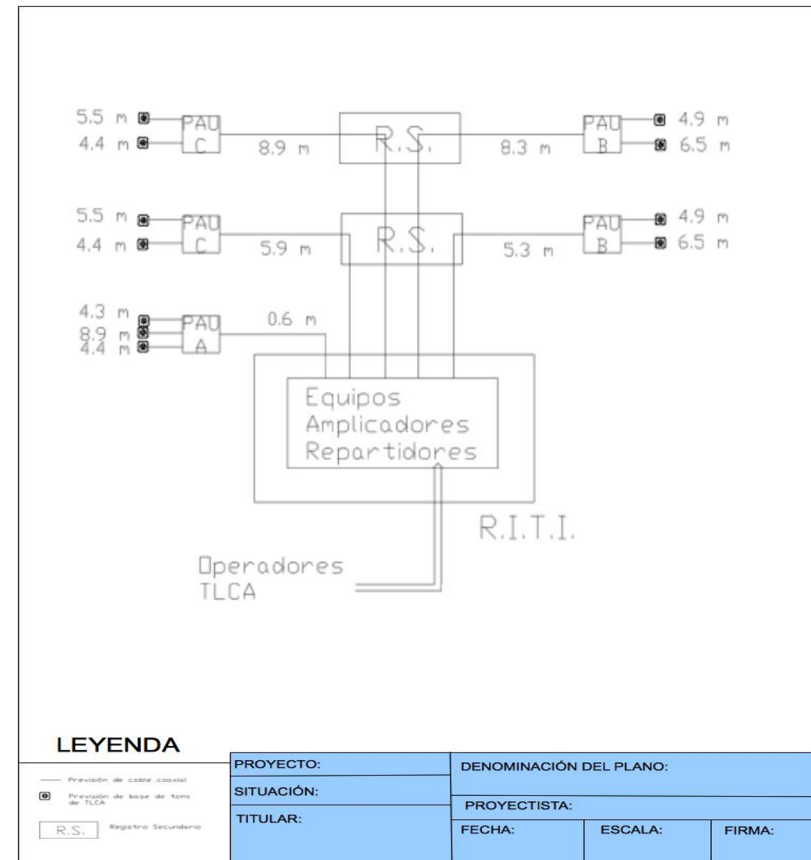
5.5 m
4.4 m
PAU C
8.9 m
R.S.
8.3 m
PAU B
4.9 m
6.5 m

5.5 m
4.4 m
PAU C
5.9 m
R.S.
5.3 m
PAU B
4.9 m
6.5 m

4.3 m
8.9 m
4.4 m
PAU A
0.6 m

Equipos Amplicadores Repartidores

R.I.T.I.

Operadores TLCA

LEYENDA

Previsión de cable coaxial
Previsión de base de toma de TLCA
R.S. Registro Secundario

| PROYECTO: | DENOMINACIÓN DEL PLANO: | | |
|---|---|---|---|
| SITUACIÓN: | PROYECTISTA: | | |
| TITULAR: | FECHA: | ESCALA: | FIRMA: |